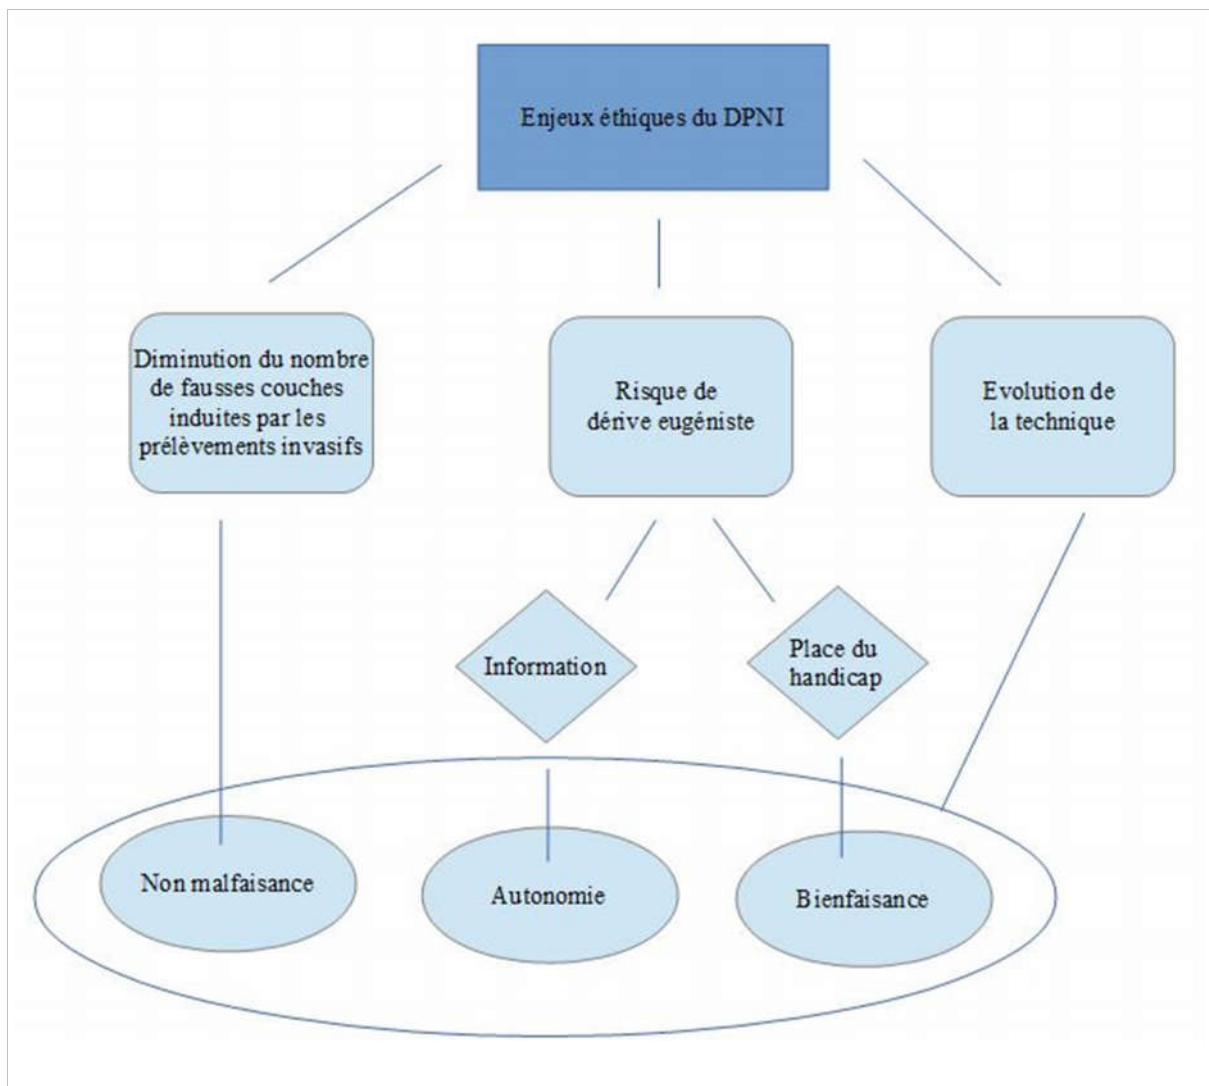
Enjeux éthiques du DPNI

Diminution du nombre de fausses couches induites par les prélèvements invasifs

Risque de dérive eugéniste

Evolution de la technique

Information

Place du handicap

Non malfaisance

Autonomie

Bienfaisance